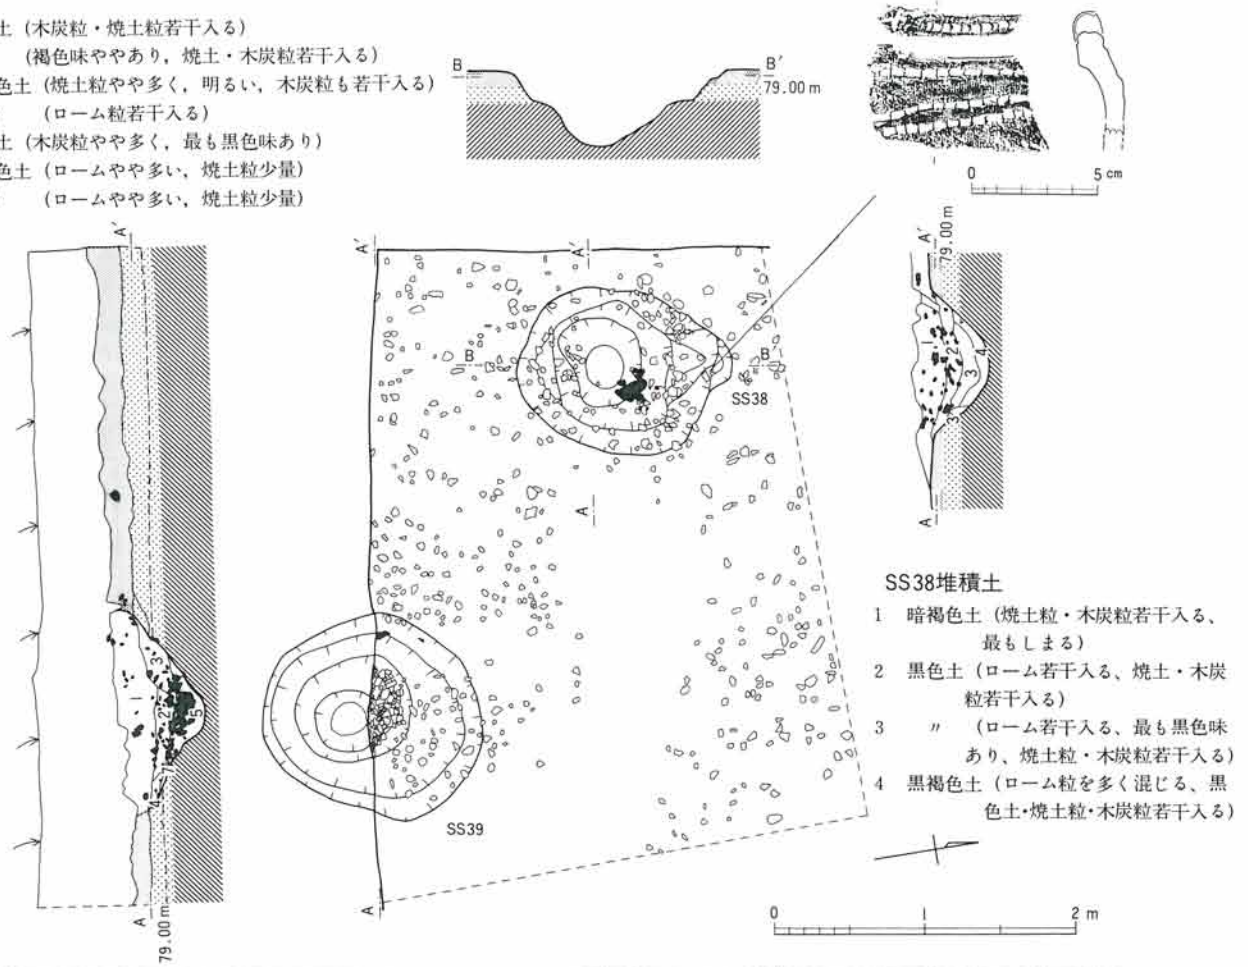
土（木炭粒・焼土粒若干入る）
（褐色味ややあり，焼土・木炭粒若干入る）
色土（焼土粒やや多く，明るい，木炭粒も若干入る）
（ローム粒若干入る）
土（木炭粒やや多く，最も黒色味あり）
色土（ロームやや多い、焼土粒少量）
（ロームやや多い、焼土粒少量）

B B′ 79.00 m

0 5 cm

A′ 79.00 m

A′ A′ B B′ SS38 A

SS39

A 79.00 m

A′ 79.00 m

SS38堆積土
1 暗褐色土（焼土粒・木炭粒若干入る、最もしまる）
2 黒色土（ローム若干入る、焼土・木炭粒若干入る）
3 〃 （ローム若干入る、最も黒色味あり、焼土粒・木炭粒若干入る）
4 黒褐色土（ローム粒を多く混じる、黒色土・焼土粒・木炭粒若干入る）

0 1 2 m